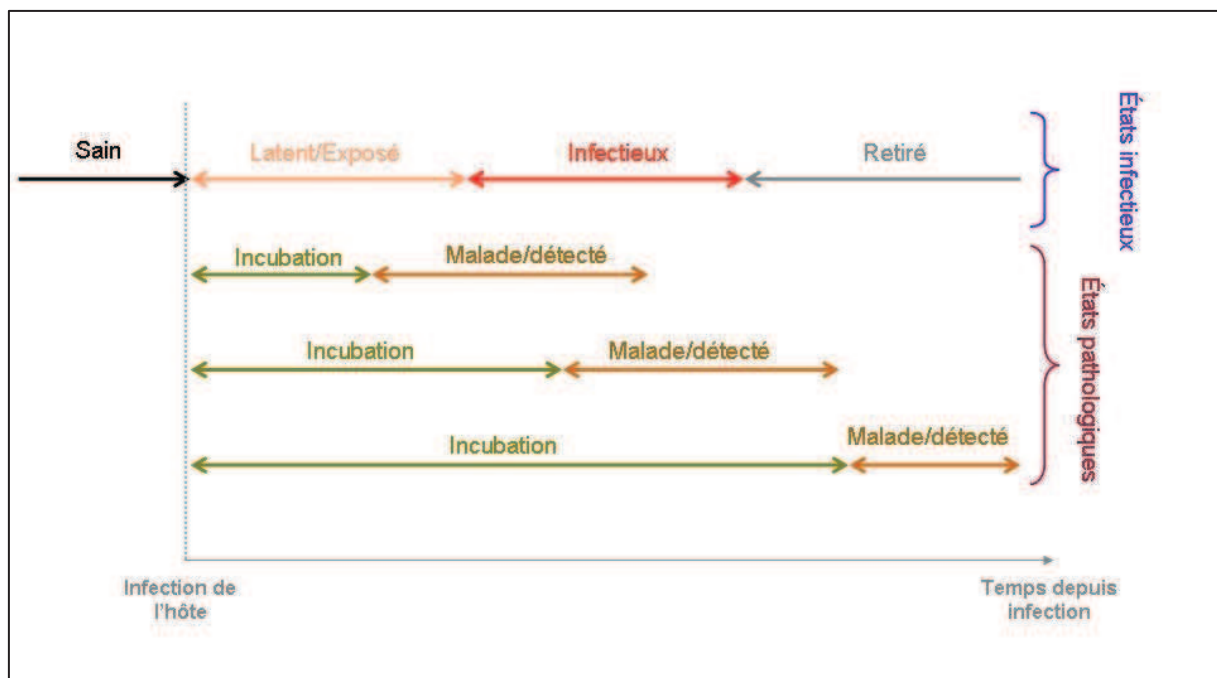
Sain

Latent/Exposé

Infectieux

Retiré

États infectieux

Incubation

Malade/détecté

Incubation

Malade/détecté

Incubation

Malade/détecté

États pathologiques

Infection de l'hôte

Temps depuis infection